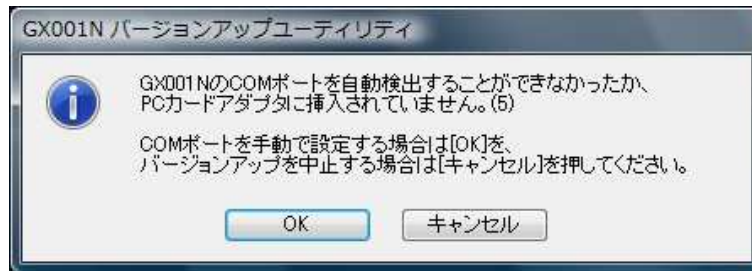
GX001N バージョンアップユーティリティ

GX001NのCOMポートを自動検出することができなかったか、PCカードアダプタに挿入されていません。(5)

COMポートを手動で設定する場合は[OK]を、バージョンアップを中止する場合は[キャンセル]を押してください。

OK

キャンセル